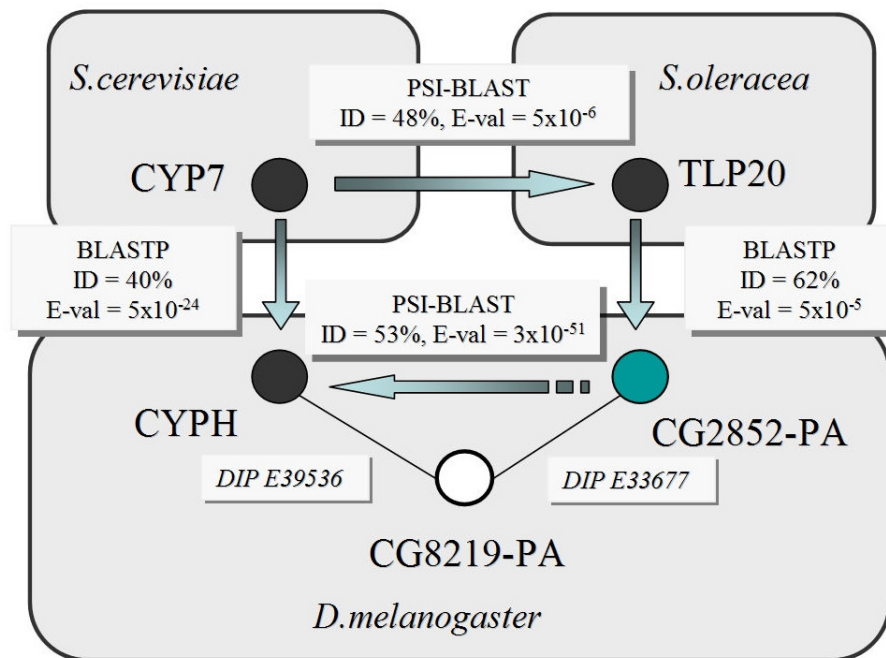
S.cerevisiae

PSI-BLAST
ID = 48%, E-val = $5x10^{-6}$

S.oleracea

CYP7

TLP20

BLASTP
ID = 40%
E-val = $5x10^{-24}$

PSI-BLAST
ID = 53%, E-val = $3x10^{-51}$

BLASTP
ID = 62%
E-val = $5x10^{-5}$

CYPH

CG2852-PA

DIP E39536

DIP E33677

CG8219-PA

D.melanogaster